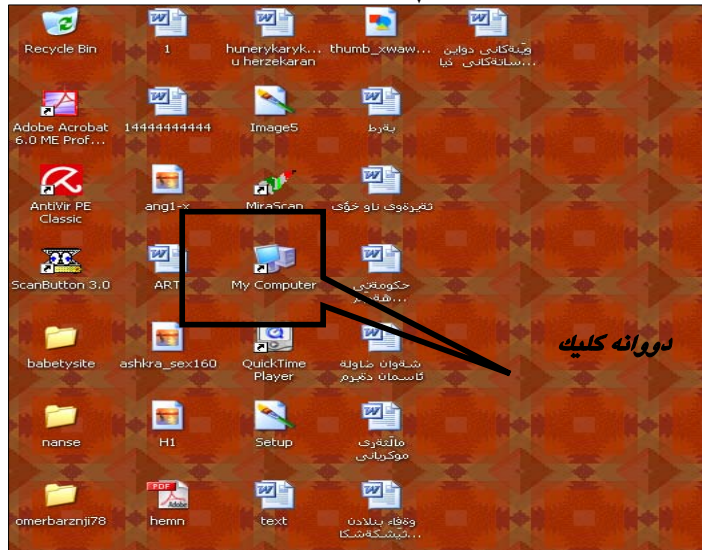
Recycle Bin
1
hunerykaryk... u herzekaran
thumb_xwaw...
وێنەکانی دوایین ...سانەکانی دیا

Adobe Acrobat 6.0 ME Prof...
14444444444
Image5
بەرط

AntiVir PE Classic
ang1-x
MiraScan
ئەزەوی ناو خۆی

ScanButton 3.0
ART
My Computer
حکومەتی ...

babetysite
ashkra_sex160
QuickTime Player
شەوان شاولە ئاسمان دەرەم

دووانە كليك

nanse
H1
Setup
مالەئەری موکریانی

omerbarznji78
hemn
text
وەفاء بیلادن ...ئیشکەشکا